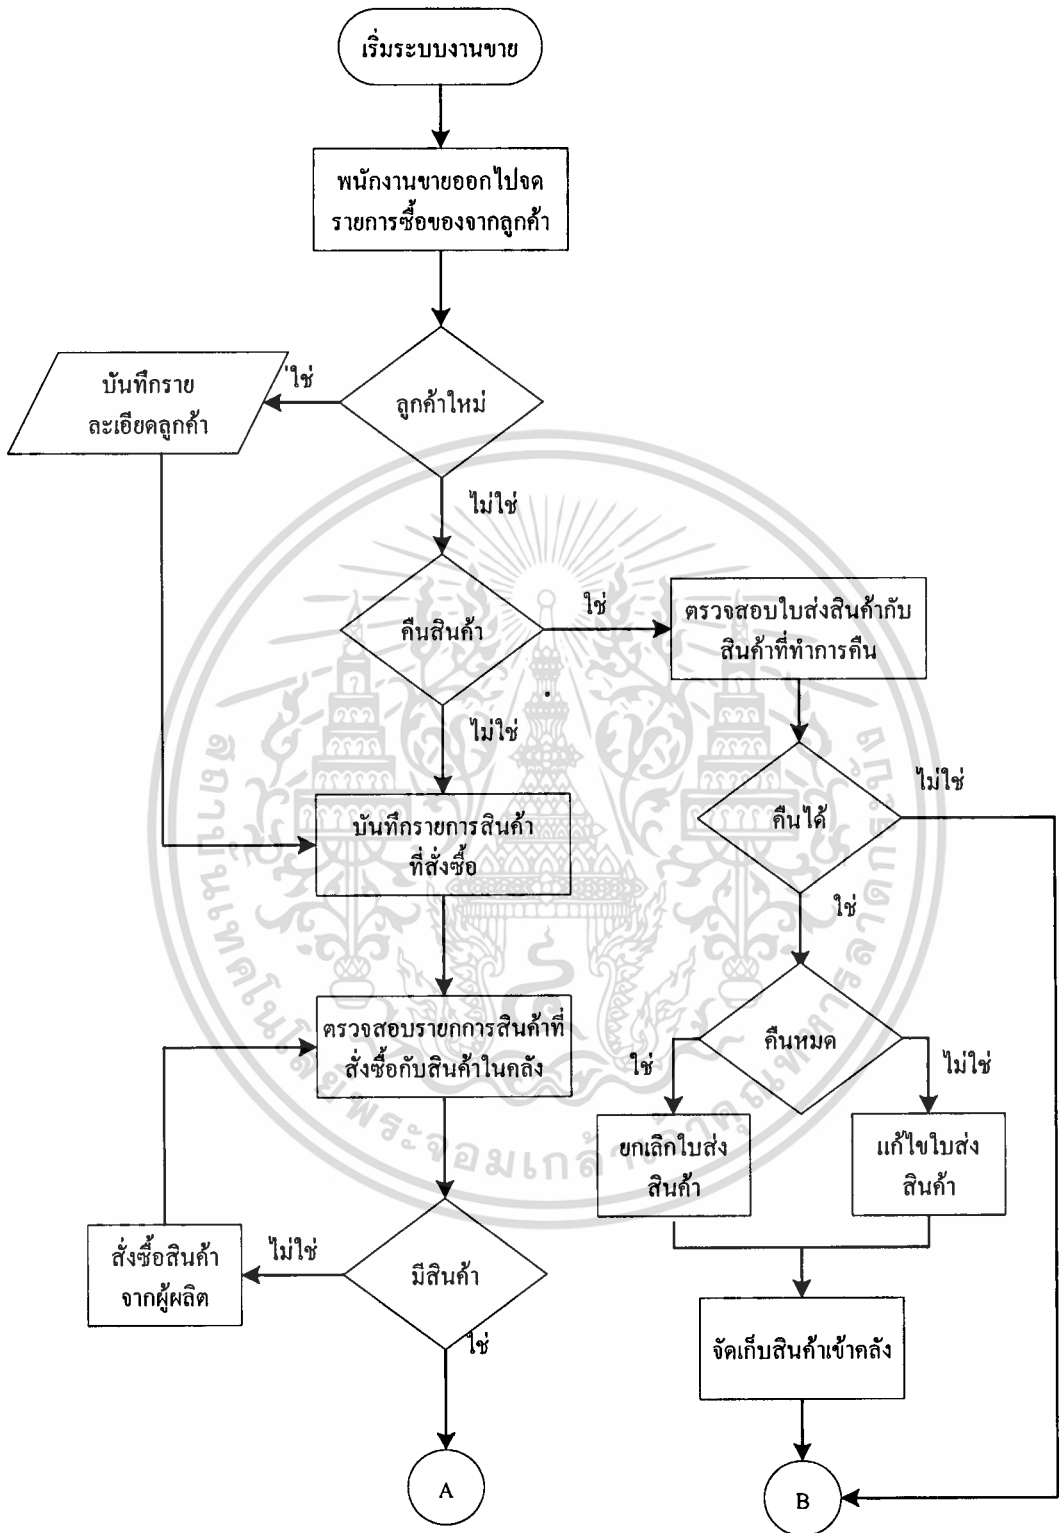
เริ่มระบบงานขาย

พนักงานขายออกไปจดรายการซื้อของจากลูกค้า

ลูกค้าใหม่

ใช่

บันทึกรายละเอียดลูกค้า

ไม่ใช่

คืนสินค้า

ใช่

ตรวจสอบใบส่งสินค้ากับสินค้าที่ทำการคืน

ไม่ใช่

บันทึกรายการสินค้าที่สั่งซื้อ

คืนได้

ไม่ใช่

ใช่

ตรวจสอบรายการสินค้าที่สั่งซื้อกับสินค้าในคลัง

คืนหมด

ใช่

ไม่ใช่

ยกเลิกใบส่งสินค้า

แก้ไขใบส่งสินค้า

สั่งซื้อสินค้าจากผู้ผลิต

ไม่ใช่

มีสินค้า

ใช่

จัดเก็บสินค้าเข้าคลัง

A

B